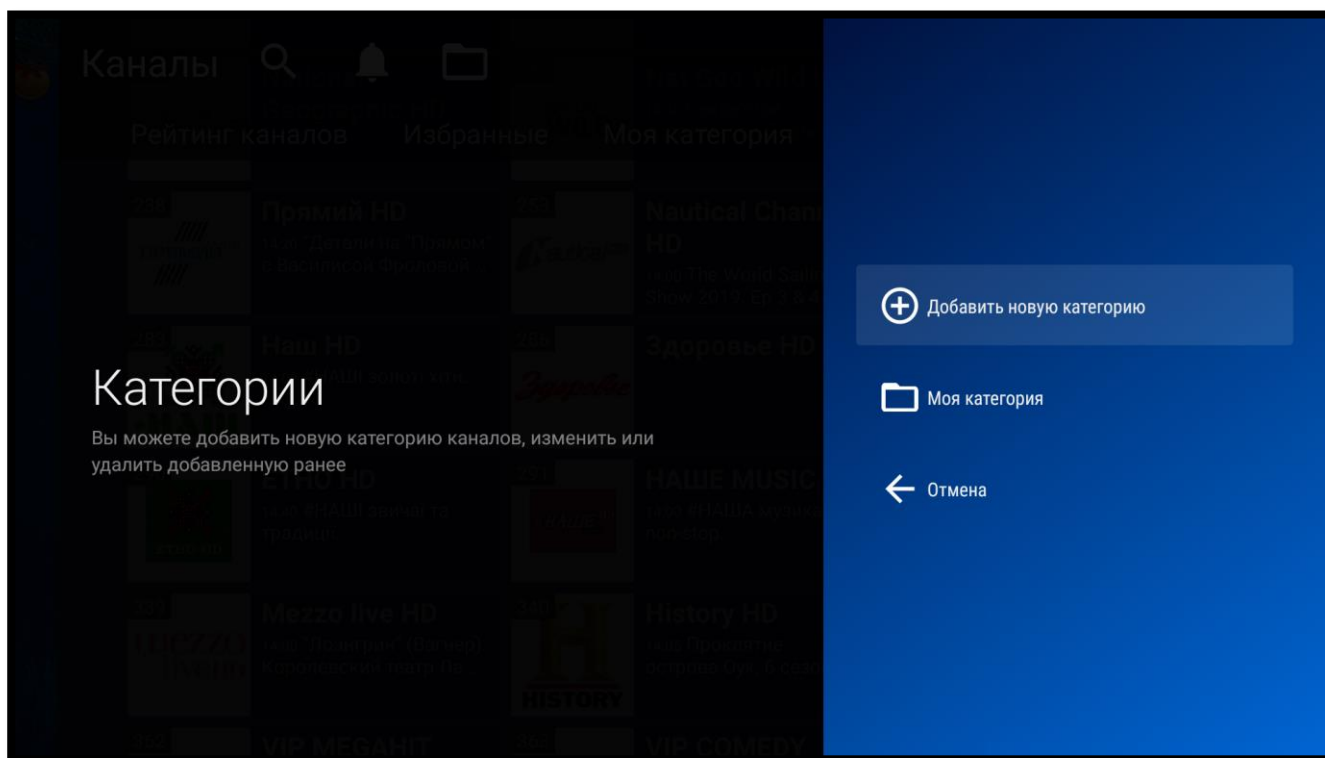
Каналы

Рейтинг каналов Избранные Моя категория

Прямий HD

Nautical Chan HD

Наш HD

Здоровье HD

ETHO HD

НАШЕ MUSIC

Mezzo live HD

History HD

VIP MEGAHIT

VIP COMEDY

Категории

Вы можете добавить новую категорию каналов, изменить или удалить добавленную ранее

Добавить новую категорию

Моя категория

Отмена